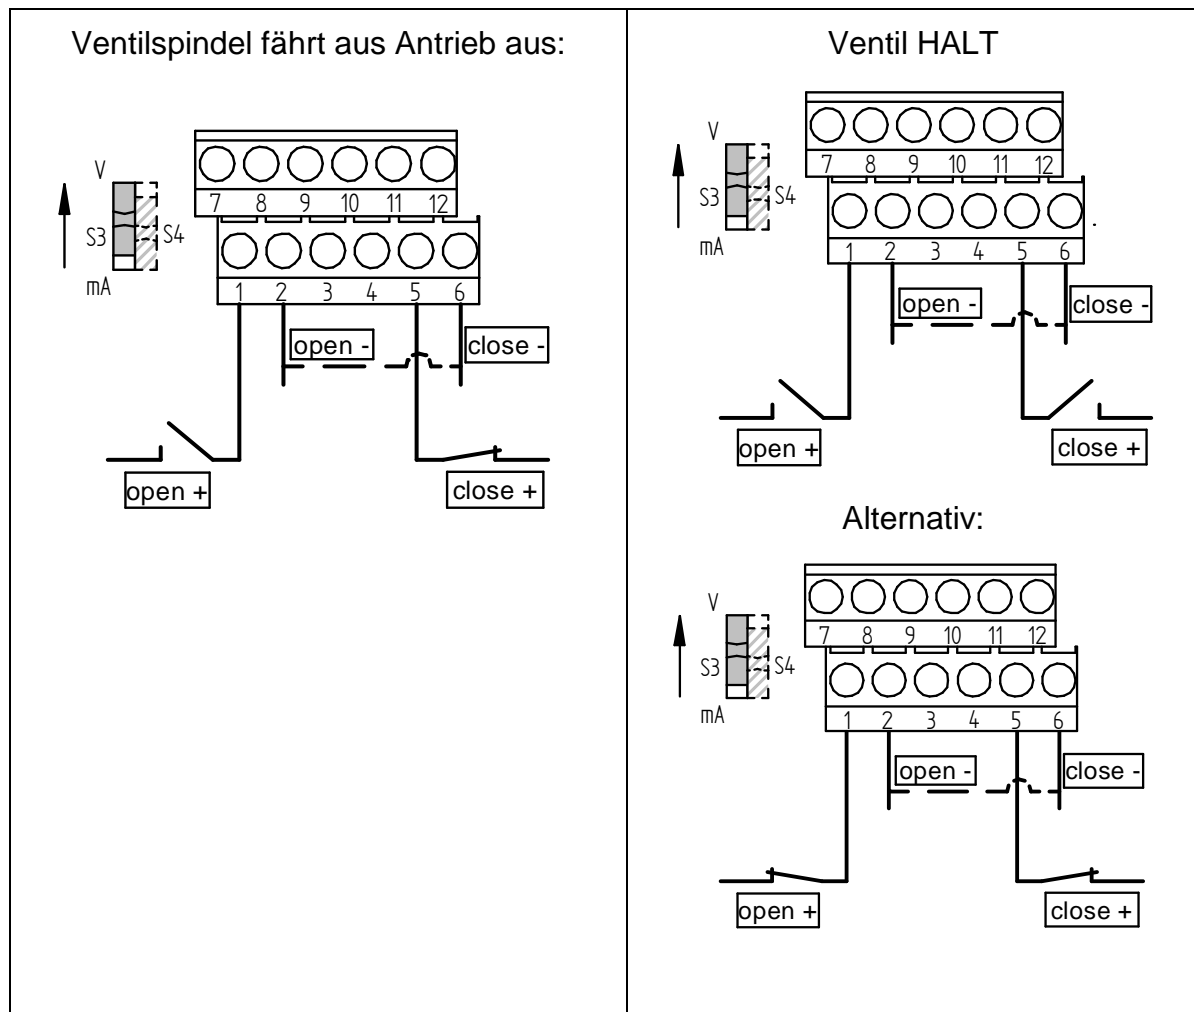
Ventilspindel fährt aus Antrieb aus:

V
S3
S4
mA

7 8 9 10 11 12
1 2 3 4 5 6

open -
close -
open +
close +

Ventil HALT

V
S3
S4
mA

7 8 9 10 11 12
1 2 3 4 5 6

open -
close -
open +
close +

Alternativ:

V
S3
S4
mA

7 8 9 10 11 12
1 2 3 4 5 6

open -
close -
open +
close +